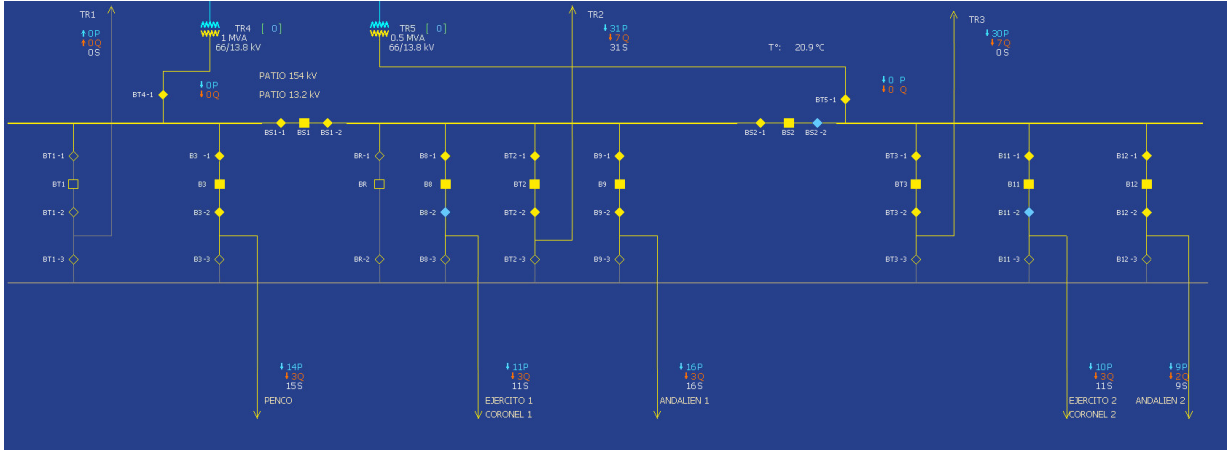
TR1
0P
0Q
0S

TR4 [ 0]
1 MVA
66/13.8 kV

TR5 [ 0]
0.5 MVA
66/13.8 kV

TR2
31 P
7 Q
31 S

T°: 20.9 °C

TR3
30P
7Q
0S

PATIO 154 kV
PATIO 13.2 kV

BT4-1
0P
0Q

0 P
0 Q
BT5-1

BS1-1 BS1 BS1-2
BS2-1 BS2 BS2-2

BT1-1
BT1
BT1-2
BT1-3

B3 -1
B3
B3-2
B3-3

BR-1
BR
BR-2

B8-1
B8
B8-2
B8-3

BT2-1
BT2
BT2-2
BT2-3

B9-1
B9
B9-2
B9-3

BT3-1
BT3
BT3-2
BT3-3

B11-1
B11
B11-2
B11-3

B12-1
B12
B12-2
B12-3

14P
3Q
15S
PENCO

11P
3Q
11S
EJERCITO 1
CORONEL 1

16P
3Q
16S
ANDALIEN 1

10P
3Q
11S
EJERCITO 2
CORONEL 2

9P
2Q
9S
ANDALIEN 2